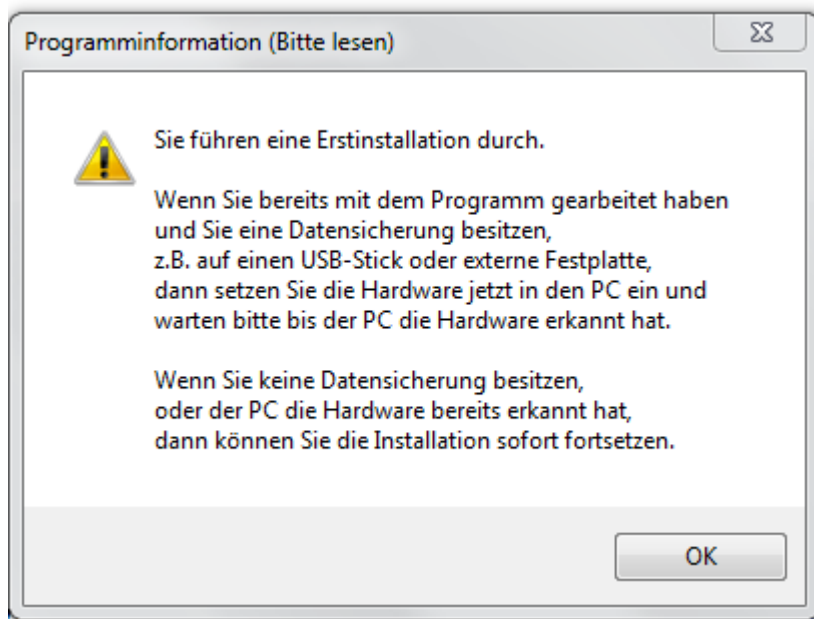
Programminformation (Bitte lesen)

Sie führen eine Erstinstallation durch.

Wenn Sie bereits mit dem Programm gearbeitet haben und Sie eine Datensicherung besitzen, z.B. auf einen USB-Stick oder externe Festplatte, dann setzen Sie die Hardware jetzt in den PC ein und warten bitte bis der PC die Hardware erkannt hat.

Wenn Sie keine Datensicherung besitzen, oder der PC die Hardware bereits erkannt hat, dann können Sie die Installation sofort fortsetzen.

OK